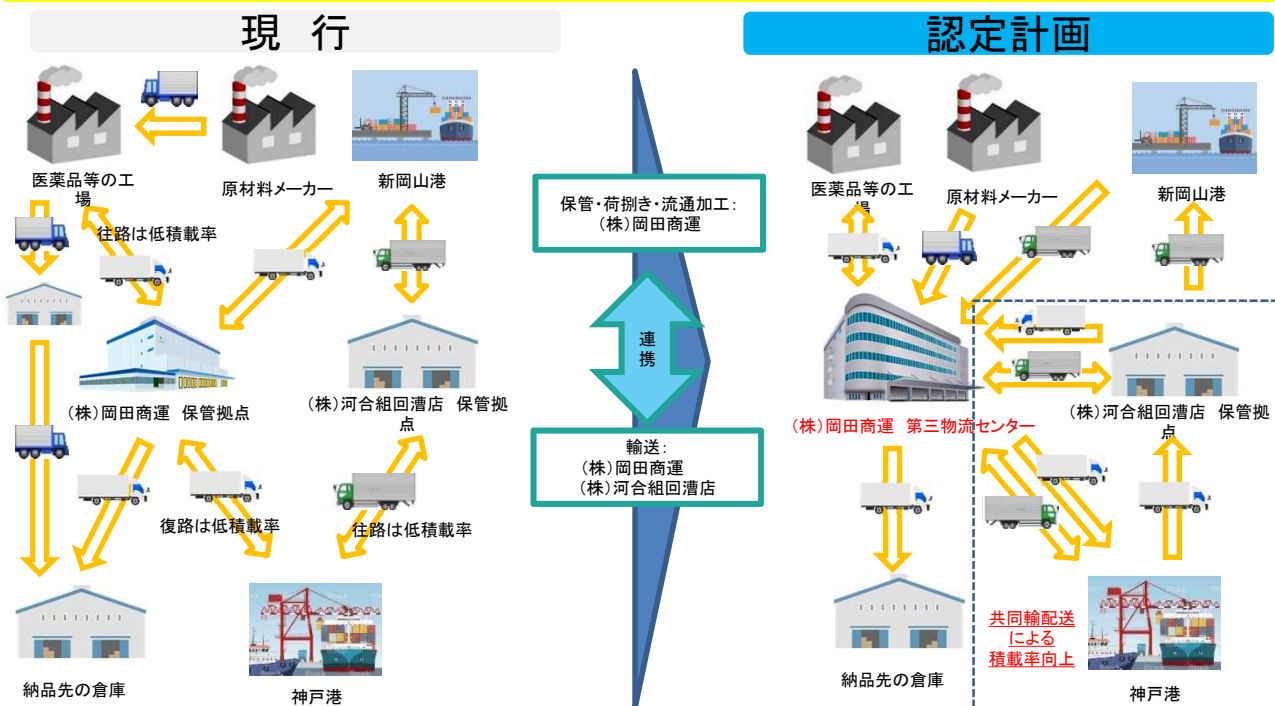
現　行

医薬品等の工場

原材料メーカー

新岡山港

往路は低積載率

（株）岡田商運　保管拠点

（株）河合組回漕店　保管拠点

復路は低積載率

往路は低積載率

納品先の倉庫

神戸港

保管・荷捌き・流通加工：
（株）岡田商運

連携

輸送：
（株）岡田商運
（株）河合組回漕店

認定計画

医薬品等の工場

原材料メーカー

新岡山港

（株）岡田商運　第三物流センター

（株）河合組回漕店　保管拠点

納品先の倉庫

共同輸配送による積載率向上

神戸港